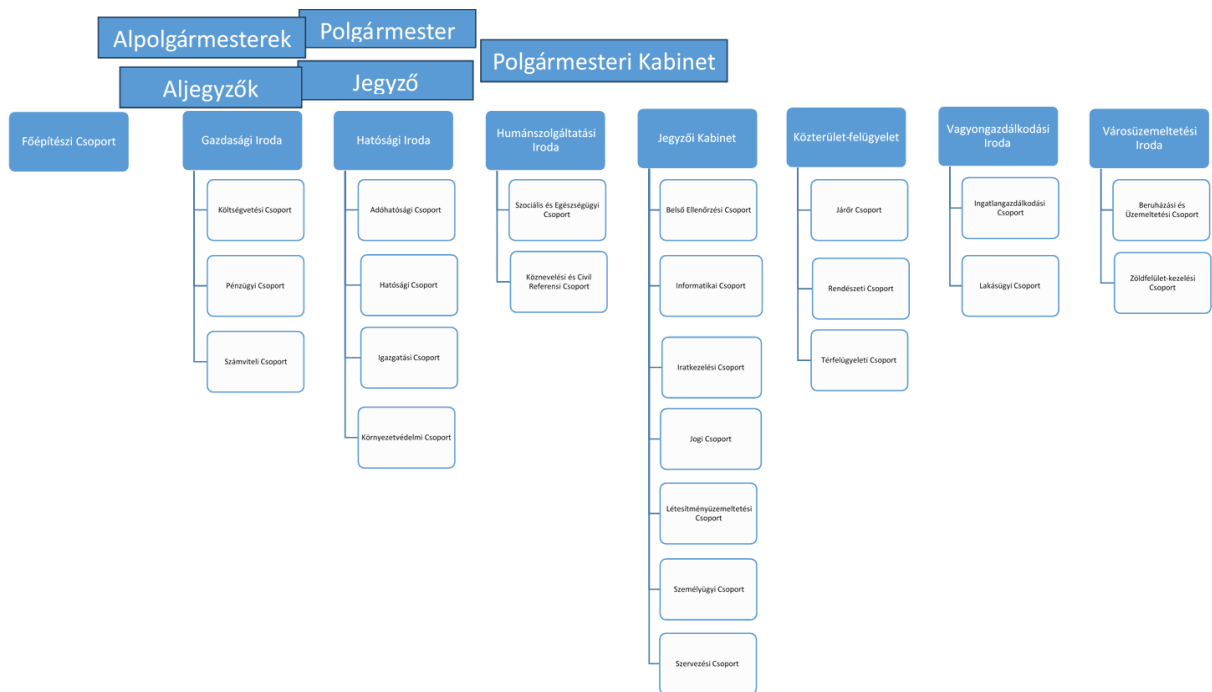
Polgármester

Alpolgármesterek

Polgármesteri Kabinet

Jegyző

Aljegyzők

Főépítészi Csoport

Gazdasági Iroda

Költségvetési Csoport

Pénzügyi Csoport

Számviteli Csoport

Hatósági Iroda

Adóhatósági Csoport

Hatósági Csoport

Igazgatási Csoport

Környezetvédelmi Csoport

Humánszolgáltatási Iroda

Szociális és Egészségügyi Csoport

Köznevelési és Civil Referensi Csoport

Jegyzői Kabinet

Belső Ellenőrzési Csoport

Informatikai Csoport

Iratkezelési Csoport

Jogi Csoport

Létesítményüzemeltetési Csoport

Személyügyi Csoport

Szervezési Csoport

Közterület-felügyelet

Járőr Csoport

Rendészeti Csoport

Térfelügyeleti Csoport

Vagyongazdálkodási Iroda

Ingatlangazdálkodási Csoport

Lakásügyi Csoport

Városüzemeltetési Iroda

Beruházási és Üzemeltetési Csoport

Zöldfelület-kezelési Csoport